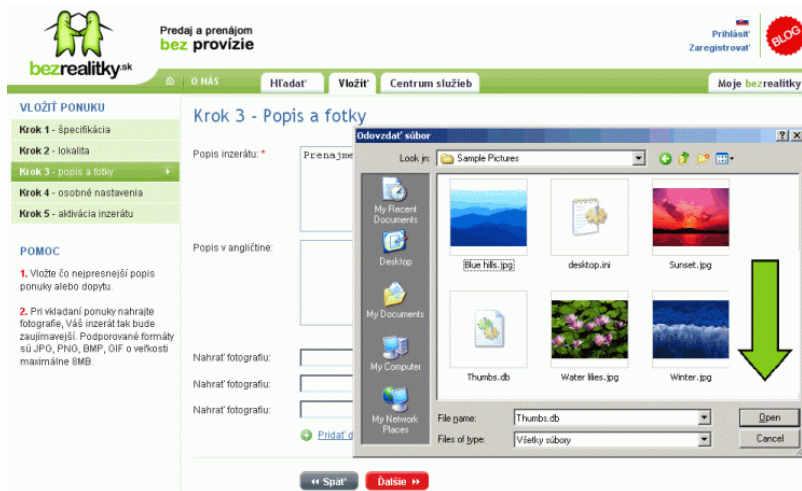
bezrealitky.sk

Predaj a prenájom
bez provízie

Prihlásiť
Zaregistrovať

BLOG

O NÁS | Hľadať | Vložiť | Centrum služieb | Moje bezrealitky

VLOŽIŤ PONUKU
Krok 1 - špecifikácia
Krok 2 - lokalita
Krok 3 - popis a fotky
Krok 4 - osobné nastavenia
Krok 5 - aktivácia inzerátu

POMOC
1. Vložte čo najpresnejší popis ponuky alebo dopytu.

2. Pri vkladaní ponuky nahrajte fotografie, Váš inzerát tak bude zaujímavejší. Podporované formáty sú JPG, PNG, BMP, GIF o veľkosti maximálne 8MB.

Krok 3 - Popis a fotky

Popis inzerátu: * Prenajme

Popis v angličtine:

Nahrať fotografiu:
Nahrať fotografiu:
Nahrať fotografiu:

Pridať d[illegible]

« Späť | Ďalšie »

Odovzdať súbor
? X
Look in: Sample Pictures

My Recent Documents
Desktop
My Documents
My Computer
My Network Places

Blue hills.jpg
desktop.ini
Sunset.jpg
Thumbs.db
Water lilies.jpg
Winter.jpg

File name: Thumbs.db
Files of type: Všetky súbory

Open
Cancel